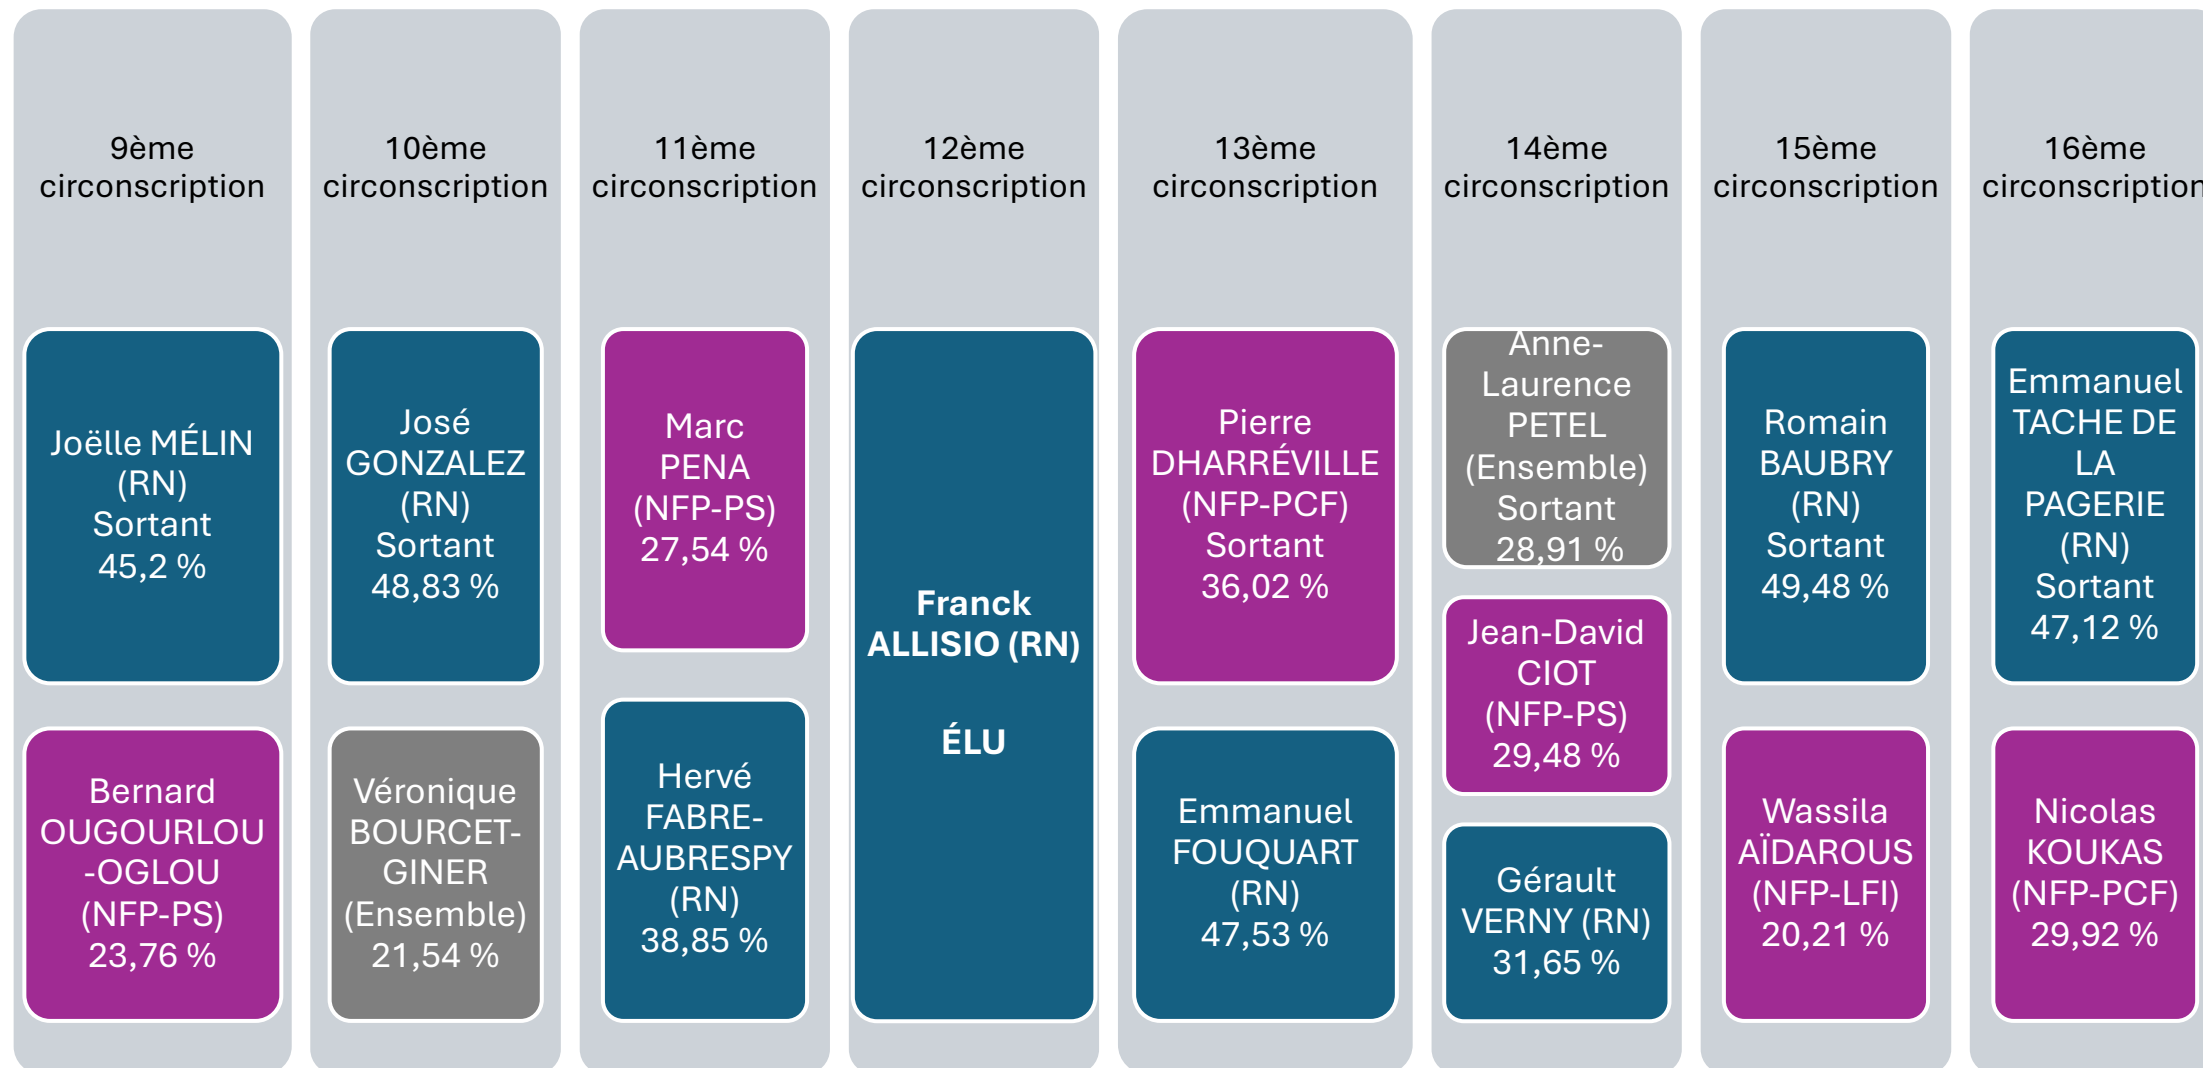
9ème circonscription

Joëlle MÉLIN (RN) Sortant 45,2 %

Bernard OUGOURLOU-OGLOU (NFP-PS) 23,76 %

10ème circonscription

José GONZALEZ (RN) Sortant 48,83 %

Véronique BOURCET-GINER (Ensemble) 21,54 %

11ème circonscription

Marc PENA (NFP-PS) 27,54 %

Hervé FABRE-AUBRESPY (RN) 38,85 %

12ème circonscription

Franck ALLISIO (RN)

ÉLU

13ème circonscription

Pierre DHARRÉVILLE (NFP-PCF) Sortant 36,02 %

Emmanuel FOUQUART (RN) 47,53 %

14ème circonscription

Anne-Laurence PETEL (Ensemble) Sortant 28,91 %

Jean-David CIOT (NFP-PS) 29,48 %

Gérault VERNY (RN) 31,65 %

15ème circonscription

Romain BAUBRY (RN) Sortant 49,48 %

Wassila AÏDAROUS (NFP-LFI) 20,21 %

16ème circonscription

Emmanuel TACHE DE LA PAGERIE (RN) Sortant 47,12 %

Nicolas KOUKAS (NFP-PCF) 29,92 %